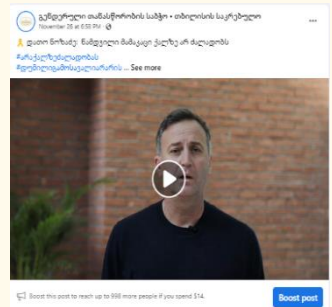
გუნდეული თანამშრომობის საბჭო • თბილისის საკრებულო
November 28 at 6:50 PM · 

🙏 დათო ბოჩაძე: ნამდვილი მამაკაცი ქალზე არ ძალადობს
#არაძალადობას
#ფემიციდსმოეფოებარაჩრინ... See more

Boost this post to reach up to 998 more people if you spend $14.
Boost post